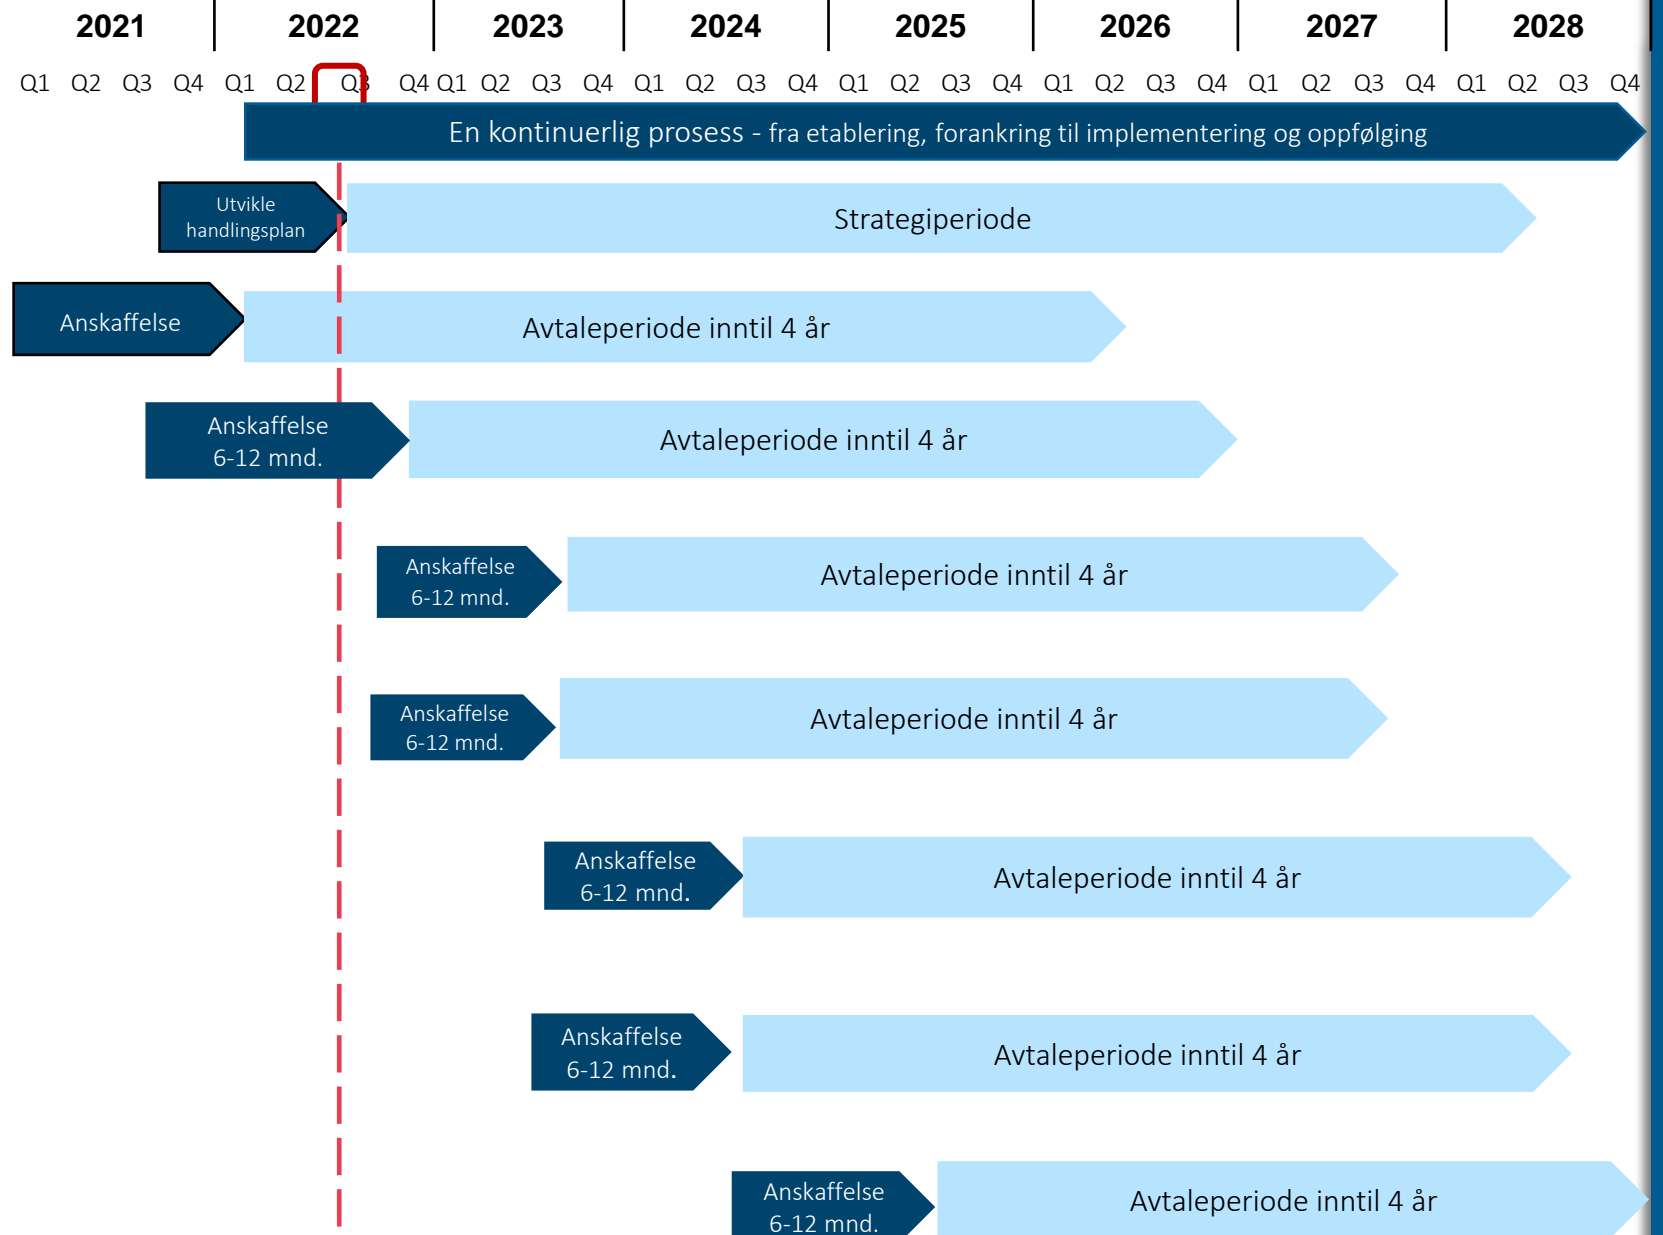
| 2021 | 2022 | 2023 | 2024 | 2025 | 2026 | 2027 | 2028 |
|---|---|---|---|---|---|---|---|
| Q1 Q2 Q3 Q4 | Q1 Q2 Q3 Q4 | Q1 Q2 Q3 Q4 | Q1 Q2 Q3 Q4 | Q1 Q2 Q3 Q4 | Q1 Q2 Q3 Q4 | Q1 Q2 Q3 Q4 | Q1 Q2 Q3 Q4 |

En kontinuerlig prosess - fra etablering, forankring til implementering og oppfølging

Utvikle handlingsplan

Strategiperiode

Anskaffelse

Avtaleperiode inntil 4 år

Anskaffelse 6-12 mnd.

Avtaleperiode inntil 4 år

Anskaffelse 6-12 mnd.

Avtaleperiode inntil 4 år

Anskaffelse 6-12 mnd.

Avtaleperiode inntil 4 år

Anskaffelse 6-12 mnd.

Avtaleperiode inntil 4 år

Anskaffelse 6-12 mnd.

Avtaleperiode inntil 4 år

Anskaffelse 6-12 mnd.

Avtaleperiode inntil 4 år